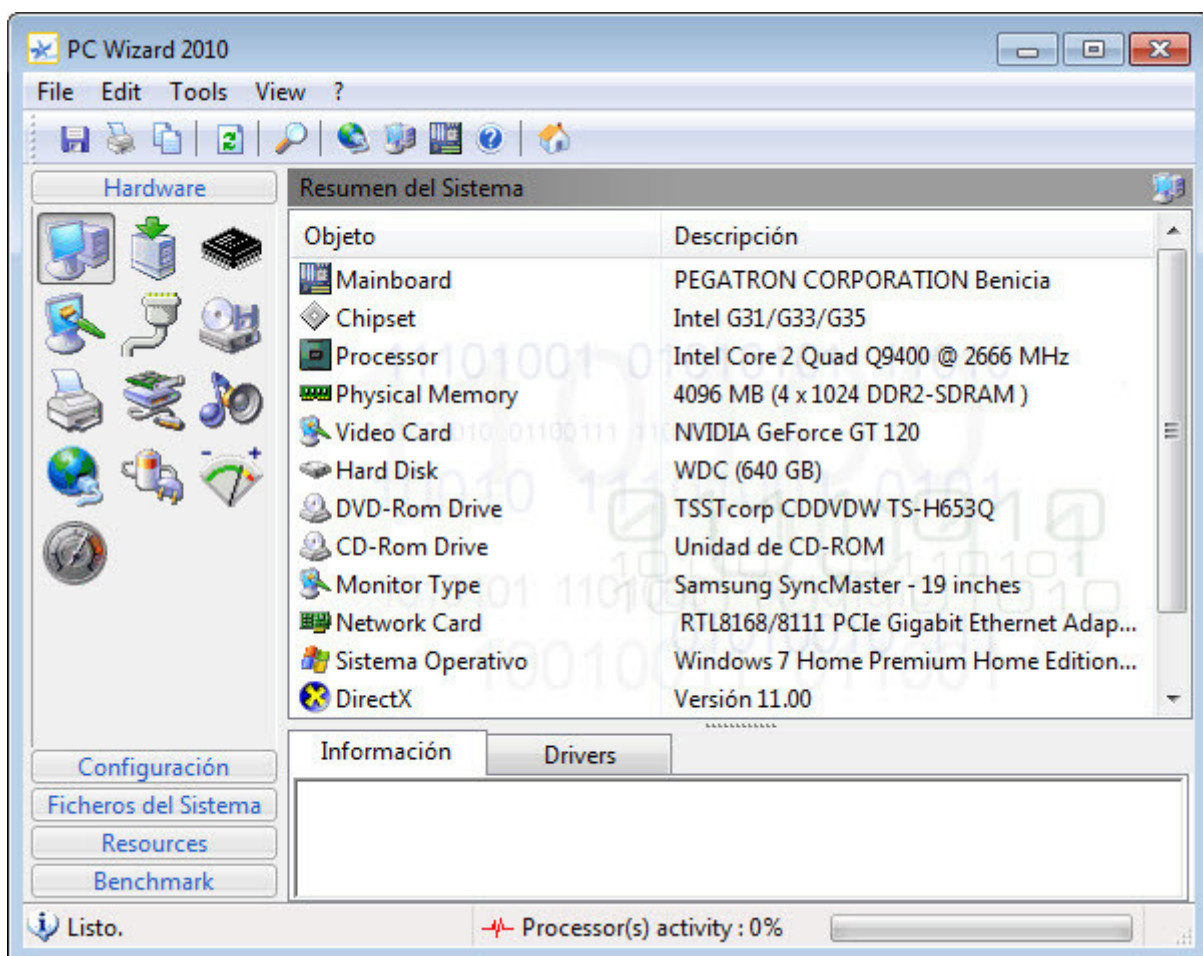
PC Wizard 2010

File Edit Tools View ?

Hardware

Resumen del Sistema

| Objeto | Descripción |
|---|---|
| Mainboard | PEGATRON CORPORATION Benicia |
| Chipset | Intel G31/G33/G35 |
| Processor | Intel Core 2 Quad Q9400 @ 2666 MHz |
| Physical Memory | 4096 MB (4 x 1024 DDR2-SDRAM ) |
| Video Card | NVIDIA GeForce GT 120 |
| Hard Disk | WDC (640 GB) |
| DVD-Rom Drive | TSSTcorp CDDVDW TS-H653Q |
| CD-Rom Drive | Unidad de CD-ROM |
| Monitor Type | Samsung SyncMaster - 19 inches |
| Network Card | RTL8168/8111 PCIe Gigabit Ethernet Adap... |
| Sistema Operativo | Windows 7 Home Premium Home Edition... |
| DirectX | Versión 11.00 |

Información Drivers

Configuración
Ficheros del Sistema
Resources
Benchmark

Listo. Processor(s) activity : 0%